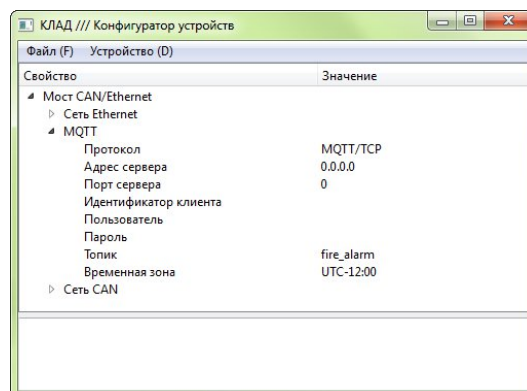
КЛАД /// Конфигуратор устройств

Файл (F) Устройство (D)

| Свойство | Значение |
|---|---|
| Мост CAN/Ethernet | |
| Сеть Ethernet | |
| MQTT | |
| Протокол | MQTT/TCP |
| Адрес сервера | 0.0.0.0 |
| Порт сервера | 0 |
| Идентификатор клиента | |
| Пользователь | |
| Пароль | |
| Топик | fire_alarm |
| Временная зона | UTC-12:00 |
| Сеть CAN | |